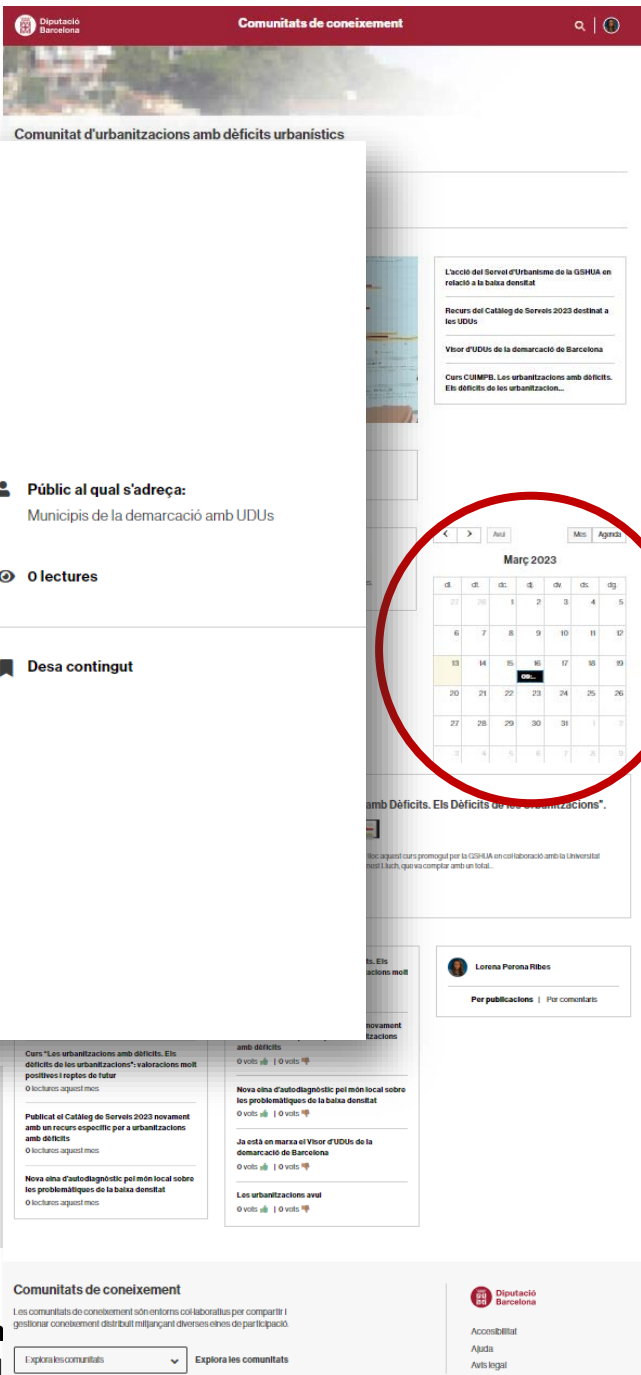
Diputació Barcelona

Comunitats de coneixement

Comunitat d'urbanitzacions amb dèficits urbanístics

L'acció del Servei d'Urbanisme de la GSHUA en relació a la baixa densitat

Recurs del Catàleg de Serveis 2023 destinat a les UDUs

Visor d'UDUs de la demarcació de Barcelona

Curs CUIMPB. Les urbanitzacions amb dèficits. Els dèficits de les urbanitzacion...

Públic al qual s'adreça:
Municipis de la demarcació amb UDUs

0 lectures

Desa contingut

Avui | Mes | Agenda

Març 2023

| dl. | dt. | dc. | dj. | dv. | ds. | dg. |
|---|---|---|---|---|---|---|
| 27 | 28 | 1 | 2 | 3 | 4 | 5 |
| 6 | 7 | 8 | 9 | 10 | 11 | 12 |
| 13 | 14 | 15 | 16 | 17 | 18 | 19 |
| 20 | 21 | 22 | 23 | 24 | 25 | 26 |
| 27 | 28 | 29 | 30 | 31 | 1 | 2 |
| 3 | 4 | 5 | 6 | 7 | 8 | 9 |

09...

amb Dèficits. Els Dèficits de les urbanitzacions".

lloc aquest curs promogut per la GSHUA en col·laboració amb la Universitat Ernest Lluch, que va comptar amb un total...

Lorena Perona Ribes

Per publicacions | Per comentaris

Curs "Les urbanitzacions amb dèficits. Els dèficits de les urbanitzacions": valoracions molt positives i reptes de futur
0 lectures aquest mes

Publicat el Catàleg de Serveis 2023 novament amb un recurs específic per a urbanitzacions amb dèficits
0 lectures aquest mes

Nova eina d'autodiagnòstic pel món local sobre les problemàtiques de la baixa densitat
0 lectures aquest mes

amb dèficits
0 vots | 0 vots

Nova eina d'autodiagnòstic pel món local sobre les problemàtiques de la baixa densitat
0 vots | 0 vots

Ja està en marxa el Visor d'UDUs de la demarcació de Barcelona
0 vots | 0 vots

Les urbanitzacions avui
0 vots | 0 vots

Comunitats de coneixement
Les comunitats de coneixement són entorns col·laboratius per compartir i gestionar coneixement distribuït mitjançant diverses eines de participació.

Explora les comunitats
Explora les comunitats

Diputació Barcelona
Accessibilitat
Ajuda
Avís legal